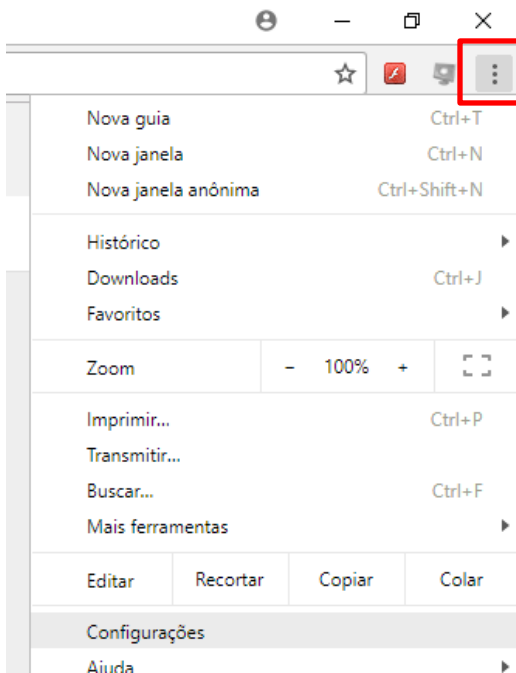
Nova guia Ctrl+T
Nova janela Ctrl+N
Nova janela anônima Ctrl+Shift+N

Histórico
Downloads Ctrl+J
Favoritos

Zoom – 100% +

Imprimir... Ctrl+P
Transmitir...
Buscar... Ctrl+F
Mais ferramentas

Editar Recortar Copiar Colar

Configurações
Ajuda